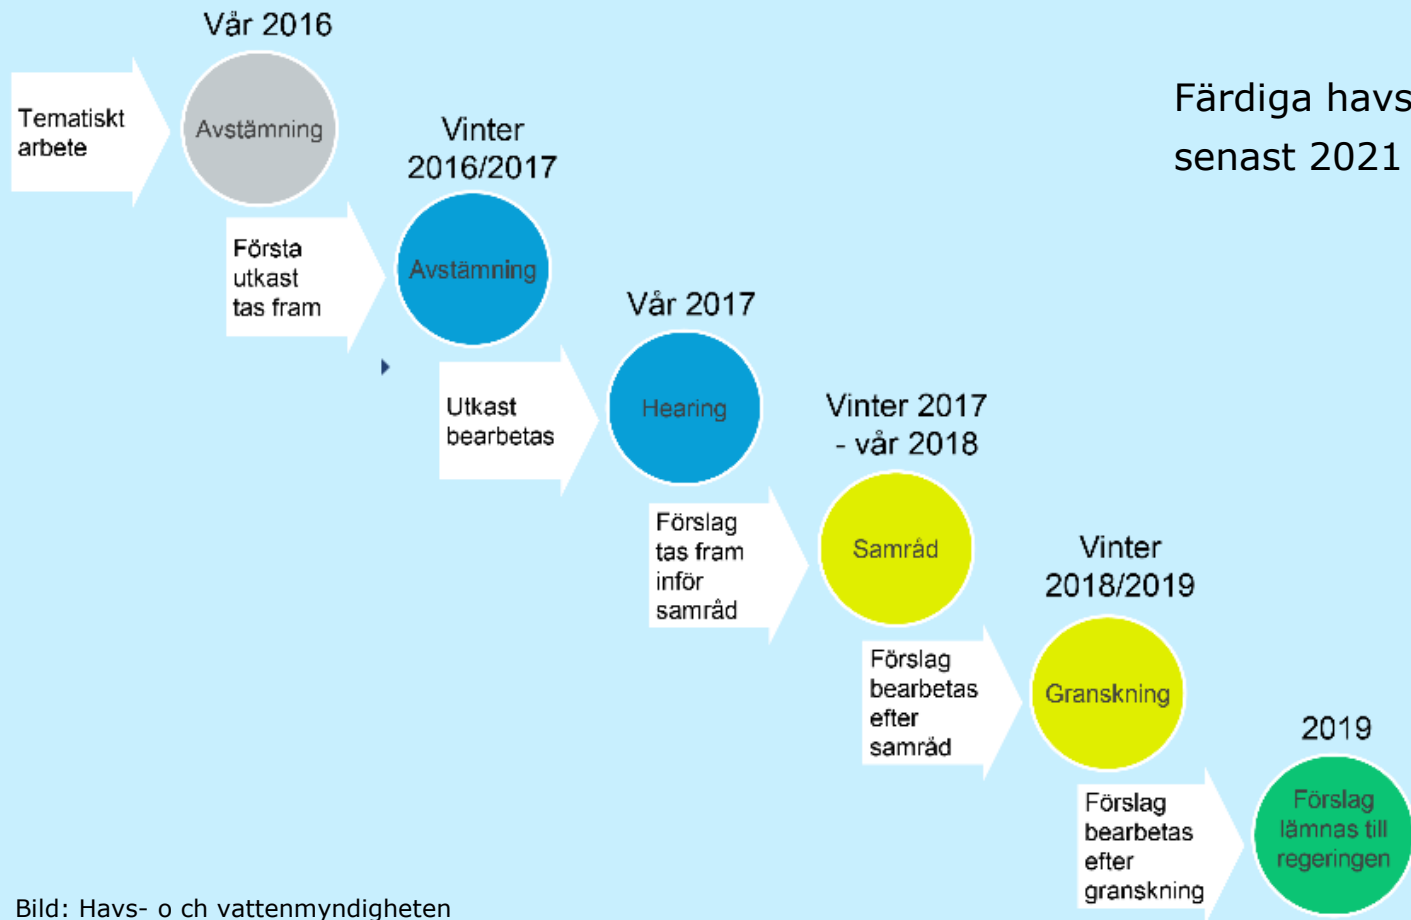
Vår 2016

Tematiskt arbete

Avstämning

Vinter 2016/2017

Första utkast tas fram

Avstämning

Vår 2017

Utkast bearbetas

Hearing

Vinter 2017 - vår 2018

Förslag tas fram inför samråd

Samråd

Vinter 2018/2019

Förslag bearbetas efter samråd

Granskning

2019

Förslag bearbetas efter granskning

Förslag lämnas till regeringen

Färdiga havs
senast 2021

Bild: Havs- o ch vattenmyndigheten